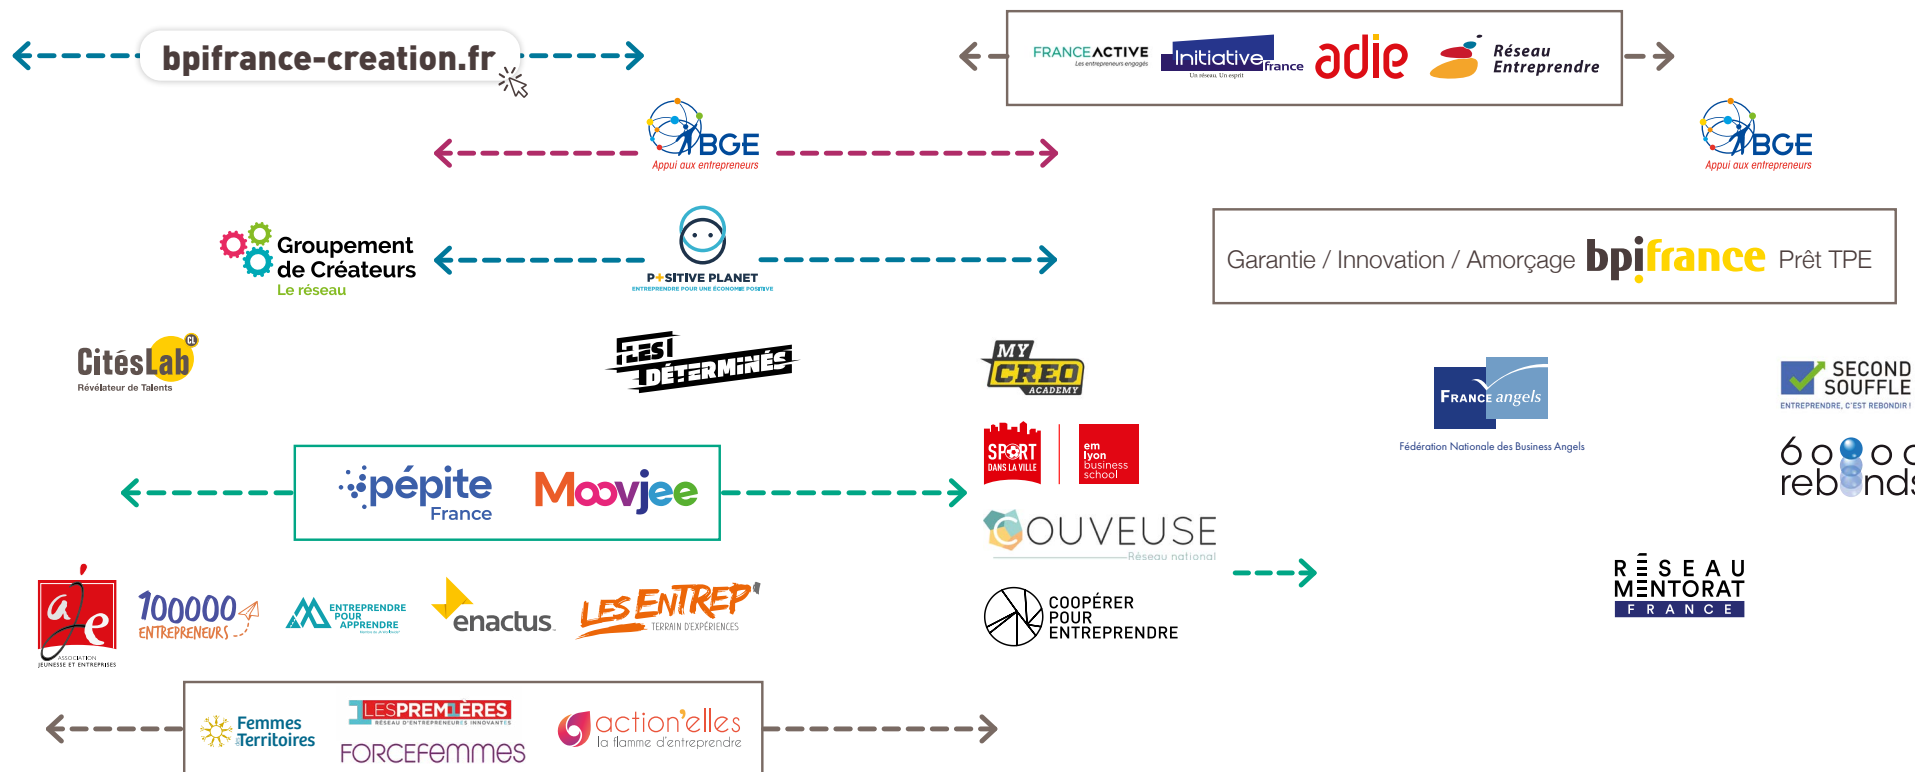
bpifrance-creation.fr

FRANCE ACTIVE Les entrepreneurs engagés
Initiative France Un réseau, Un esprit
adie
Réseau Entreprendre

BGE Appui aux entrepreneurs

BGE Appui aux entrepreneurs

Groupement de Créateurs Le réseau

POSITIVE PLANET ENTREPRENDRE POUR UNE ÉCONOMIE POSITIVE

Garantie / Innovation / Amorçage bpifrance Prêt TPE

CitésLab CL Révélateur de Talents

LES DÉTERMINÉS

MY CREO ACADEMY

FRANCE angels Fédération Nationale des Business Angels

SECOND SOUFFLE ENTREPRENDRE, C'EST REBONDIR !

60 000 rebonds

SPORT DANS LA VILLE
em lyon business school

pépite France
Moovjee

COUVEUSE Réseau national

RÉSEAU MENTORAT FRANCE

AJE ASSOCIATION JEUNESSE ET ENTREPRISES
100000 ENTREPRENEURS
ENTREPRENDRE POUR APPRENDRE
enactus
LES ENTREP' TERRAIN D'EXPÉRIENCES

COOPÉRER POUR ENTREPRENDRE

Femmes des Territoires
LES PREMIÈRES RÉSEAU D'ENTREPRENEURS INNOVANTS
FORCEFEMMES
action'elles la flamme d'entreprendre